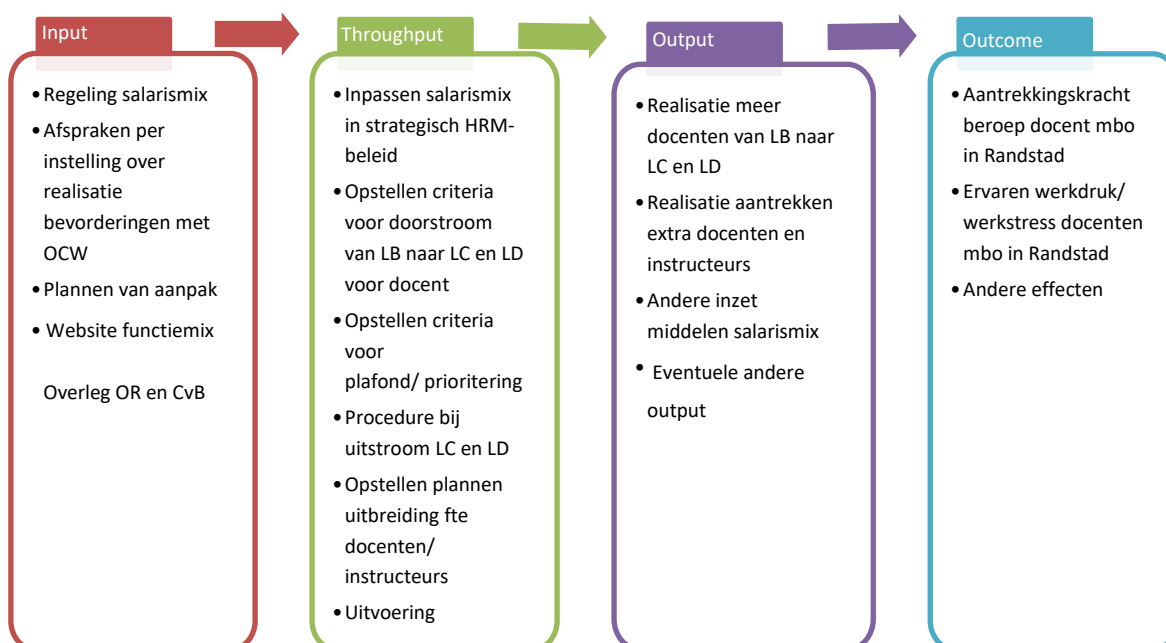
Input

• Regeling salarismix
• Afspraken per instelling over realisatie bevorderingen met OCW
• Plannen van aanpak
• Website functiemix

Overleg OR en CvB

Throughput

• Inpassen salarismix in strategisch HRM-beleid
• Opstellen criteria voor doorstroom van LB naar LC en LD voor docent
• Opstellen criteria voor plafond/ prioritering
• Procedure bij uitstroom LC en LD
• Opstellen plannen uitbreiding fte docenten/ instructeurs
• Uitvoering

Output

• Realisatie meer docenten van LB naar LC en LD
• Realisatie aantrekken extra docenten en instructeurs
• Andere inzet middelen salarismix
• Eventuele andere output

Outcome

• Aantrekkingskracht beroep docent mbo in Randstad
• Ervaren werkdruk/ werkstress docenten mbo in Randstad
• Andere effecten